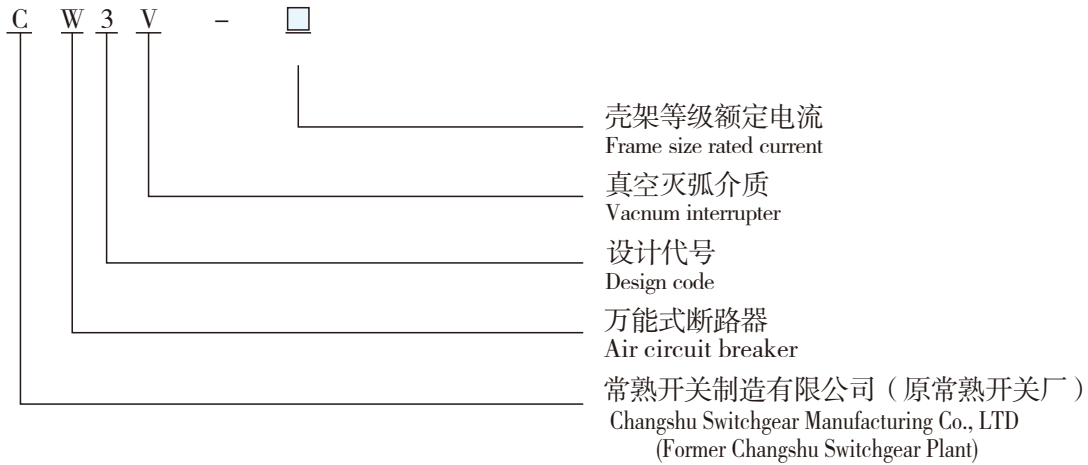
C W 3 V - □

壳架等级额定电流
Frame size rated current

真空灭弧介质
Vacnum interrupter

设计代号
Design code

万能式断路器
Air circuit breaker

常熟开关制造有限公司（原常熟开关厂）
Changshu Switchgear Manufacturing Co., LTD
(Former Changshu Switchgear Plant)